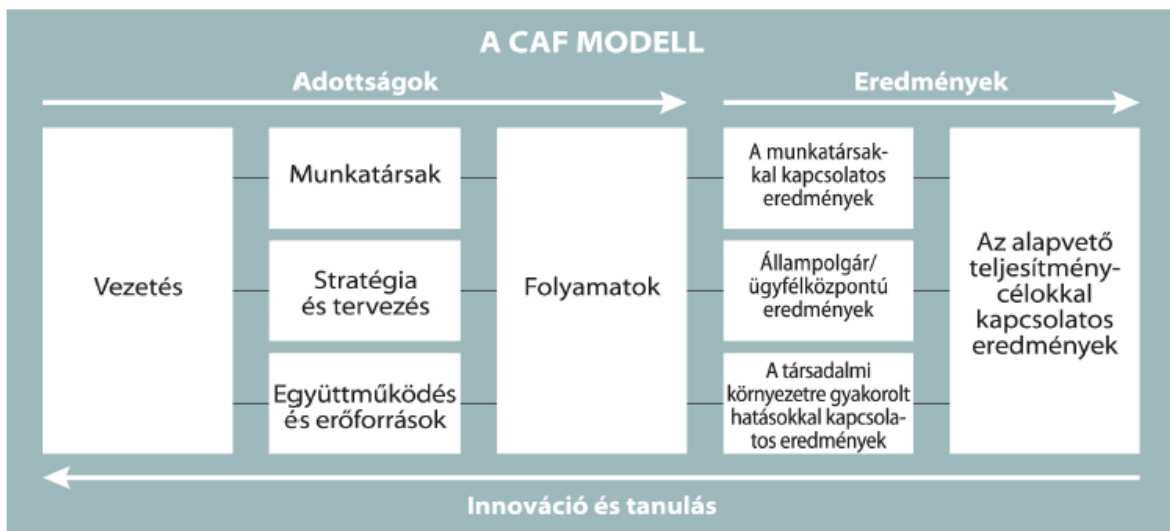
A CAF MODELL

Adottságok

Eredmények

Vezetés

Munkatársak

Stratégia és tervezés

Együttműködés és erőforrások

Folyamatok

A munkatársakkal kapcsolatos eredmények

Állampolgár/ ügyfélközpontú eredmények

A társadalmi környezetre gyakorolt hatásokkal kapcsolatos eredmények

Az alapvető teljesítménycélokkal kapcsolatos eredmények

Innováció és tanulás